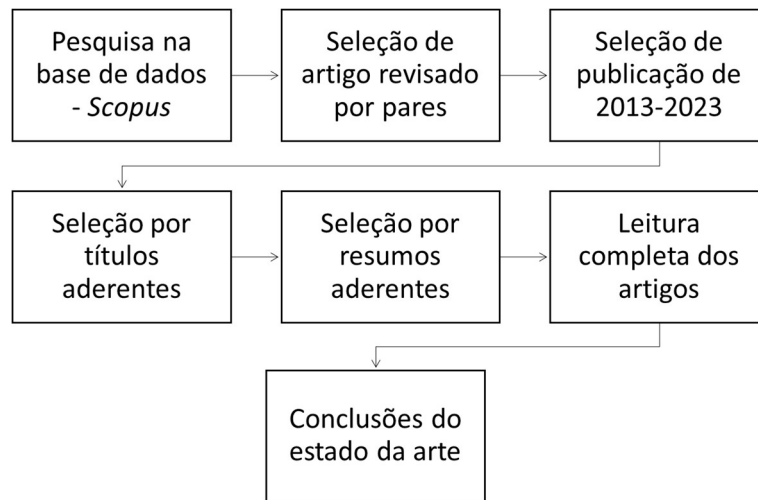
Pesquisa na base de dados - *Scopus*

Seleção de artigo revisado por pares

Seleção de publicação de 2013-2023

Seleção por títulos aderentes

Seleção por resumos aderentes

Leitura completa dos artigos

Conclusões do estado da arte